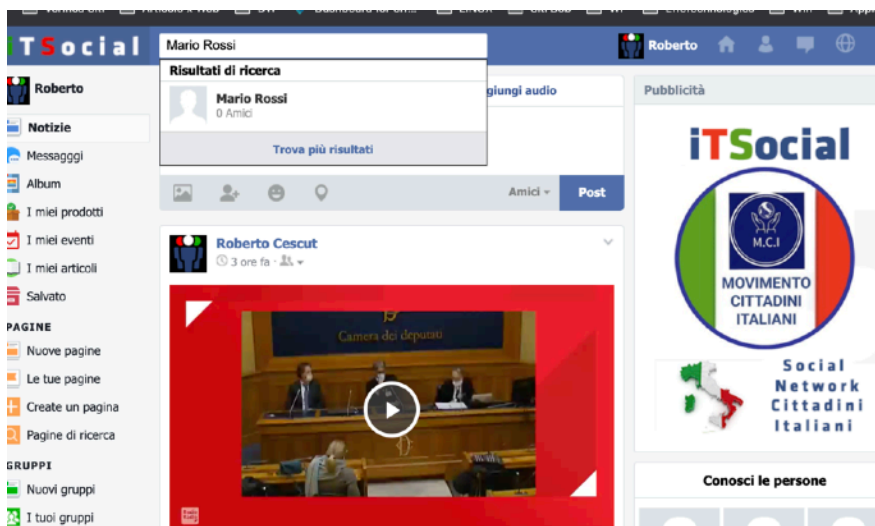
iTSocial
Mario Rossi
Roberto

Roberto
Notizie
Messaggi
Album
I miei prodotti
I miei eventi
I miei articoli
Salvato
PAGINE
Nuove pagine
Le tue pagine
Create un pagina
Pagine di ricerca
GRUPPI
Nuovi gruppi
I tuoi gruppi

Risultati di ricerca
Mario Rossi
0 Amici
Trova più risultati
giungi audio

Amici
Post

Roberto Cescut
3 ore fa ·

Camera dei deputati

Pubblicità
iTSocial
M.C.I
MOVIMENTO CITTADINI ITALIANI
Social Network Cittadini Italiani

Conosci le persone